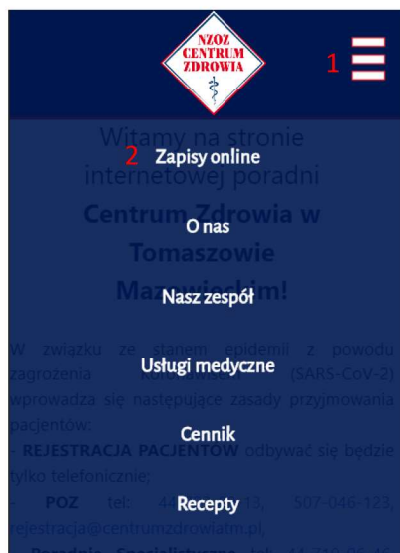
NZOZ CENTRUM ZDROWIA

1

Witamy na stronie internetowej poradni

2 Zapisy online

Centrum Zdrowia w

O nas

Tomaszowie

Mazowieckim!

Nasz zespół

W związku ze stanem epidemii z powodu zagrożenia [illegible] (SARS-CoV-2) wprowadza się następujące zasady przyjmowania pacjentów:

Usługi medyczne

- REJESTRACJA PACJENTÓW odbywać się będzie tylko telefonicznie;

Cennik

- POZ tel: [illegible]3, 507-046-123, rejestracja@centrumzdrowiatm.pl,

Recepty

- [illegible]